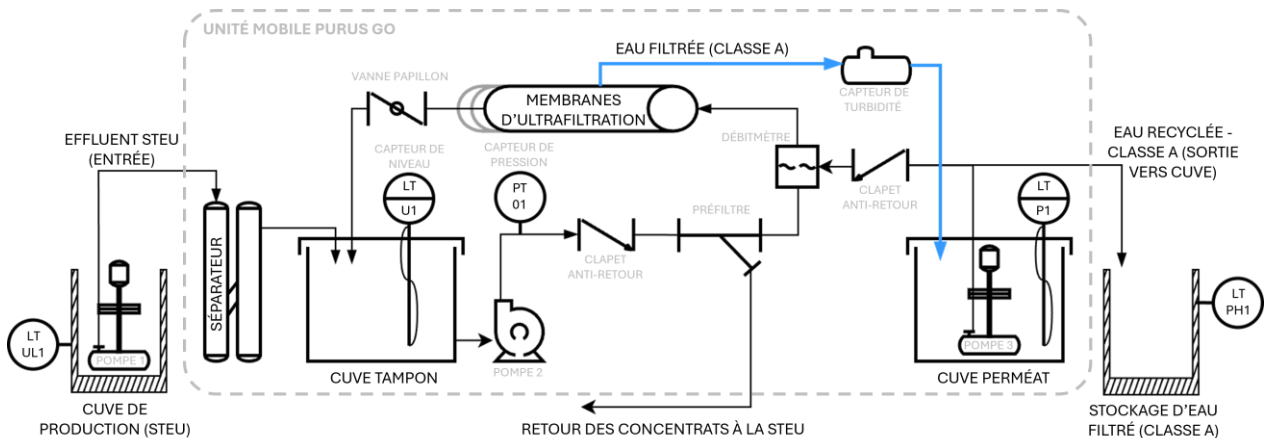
UNITÉ MOBILE PURUS GO

EAU FILTRÉE (CLASSE A)

CAPTEUR DE TURBIDITÉ

VANNE PAPILLON

MEMBRANES D'ULTRAFILTRATION

DÉBITMÈTRE

EFFLUENT STEU (ENTRÉE)

CAPTEUR DE NIVEAU

CAPTEUR DE PRESSION

EAU RECYCLÉE - CLASSE A (SORTIE VERS CUVE)

LT U1

PT 01

CLAPET ANTI-RETOUR

LT P1

PRÉFILTRE

CLAPET ANTI-RETOUR

SÉPARATEUR

LT UL1

POMPE 1

CUVE TAMPON

POMPE 2

POMPE 3

CUVE PERMÉAT

LT PH1

CUVE DE PRODUCTION (STEU)

RETOUR DES CONCENTRATS À LA STEU

STOCKAGE D'EAU FILTRÉ (CLASSE A)